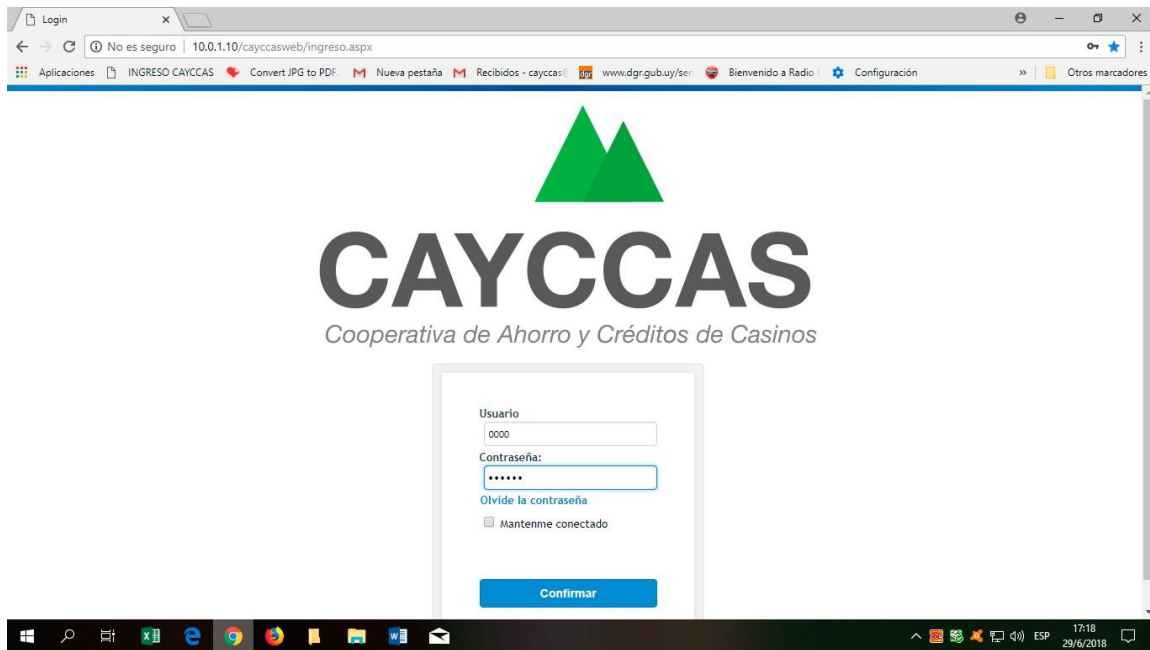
Login

No es seguro | 10.0.1.10/cayccasweb/ingreso.aspx

Aplicaciones INGRESO CAYCCAS Convert JPG to PDF. Nueva pestaña Recibidos - cayccas www.dgr.gub.uy/ser Bienvenido a Radio Configuración » Otros marcadores

CAYCCAS

Cooperativa de Ahorro y Créditos de Casinos

Usuario

0000

Contraseña:

••••••

Olvide la contraseña

Mantenme conectado

Confirmar

ESP 17:18 29/6/2018